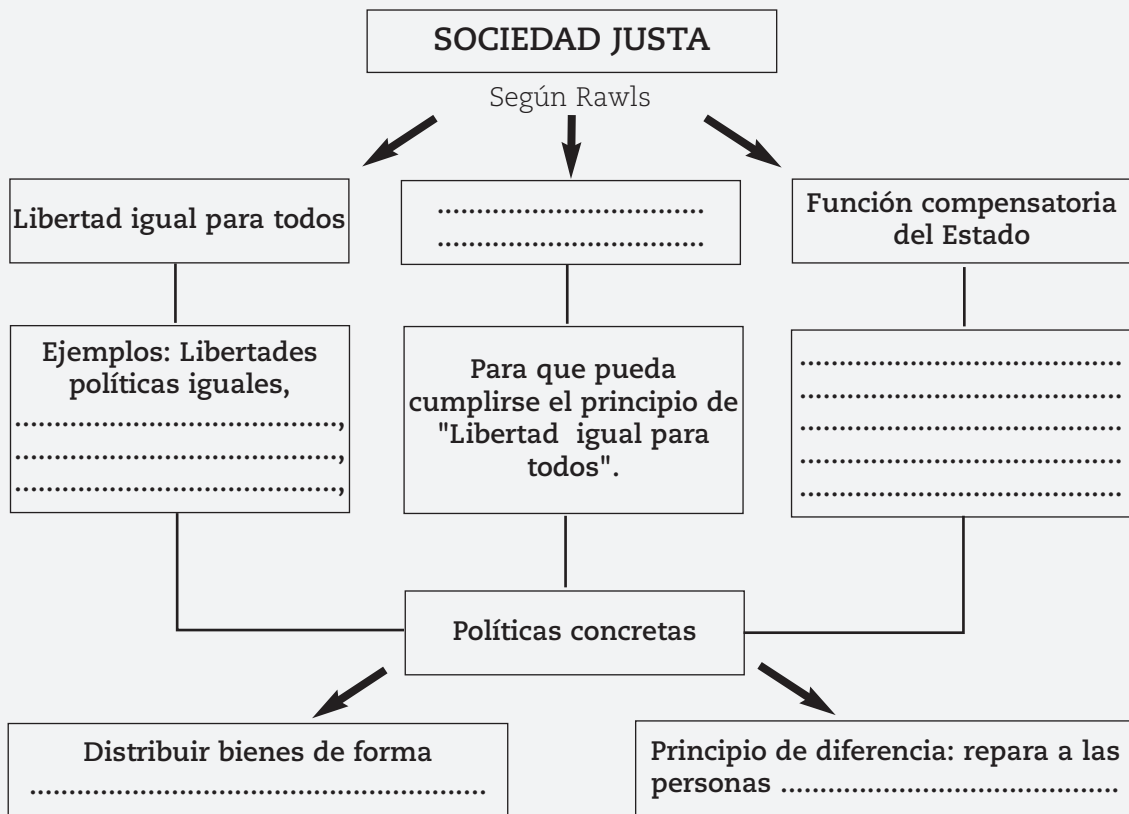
SOCIEDAD JUSTA

Según Rawls

Libertad igual para todos

..............................
..............................

Función compensatoria del Estado

Ejemplos: Libertades políticas iguales,
..................................,
..................................,
..................................,

Para que pueda cumplirse el principio de "Libertad igual para todos".

..................................
..................................
..................................
..................................
..................................

Políticas concretas

Distribuir bienes de forma
..................................................

Principio de diferencia: repara a las personas ..................................